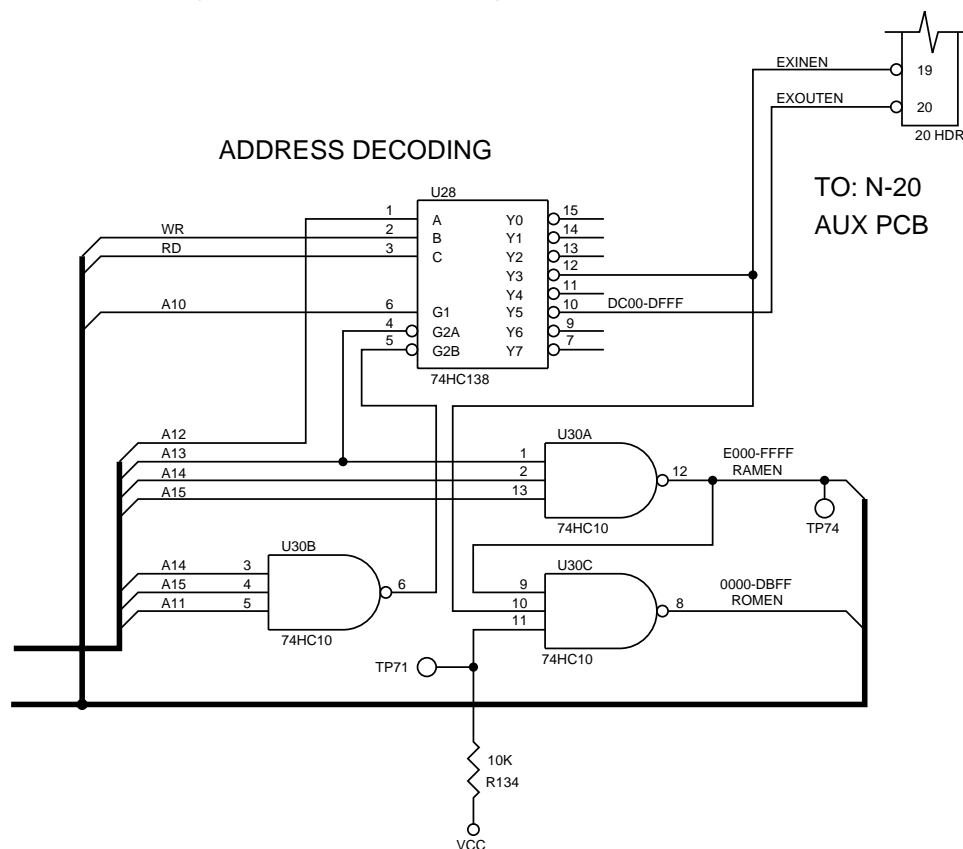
EXINEN
19
EXOUTEN
20
20 HDR

ADDRESS DECODING

TO: N-20
AUX PCB

U28
1 A Y0 15
WR 2 B Y1 14
RD 3 C Y2 13
Y3 12
Y4 11
A10 6 G1 Y5 10 DC00-DFFF
4 G2A Y6 9
5 G2B Y7 7
74HC138

A12
A13
A14
A15

U30A
1
2
13
12
E000-FFFF
RAMEN
74HC10
TP74

U30B
A14 3
A15 4
A11 5
6
74HC10

U30C
9
10
11
8
0000-DBFF
ROMEN
74HC10

TP71

10K
R134
VCC